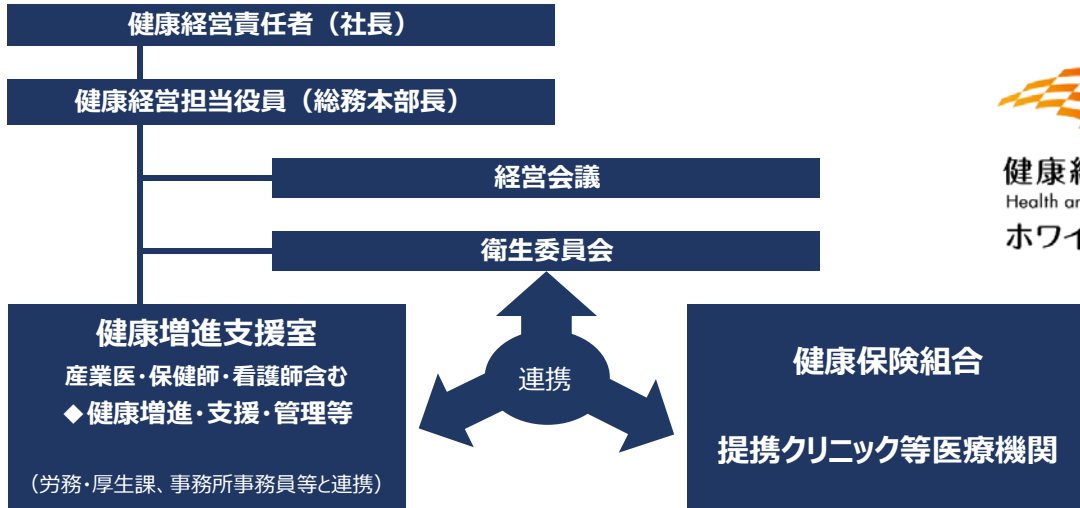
健康経営責任者（社長）

健康経営担当役員（総務本部長）

経営会議

衛生委員会

健康増進支援室

産業医・保健師・看護師含む

◆健康増進・支援・管理等

（労務・厚生課、事務所事務員等と連携）

連携

健康保険組合

提携クリニック等医療機関

健康経

Health an

ホワイ